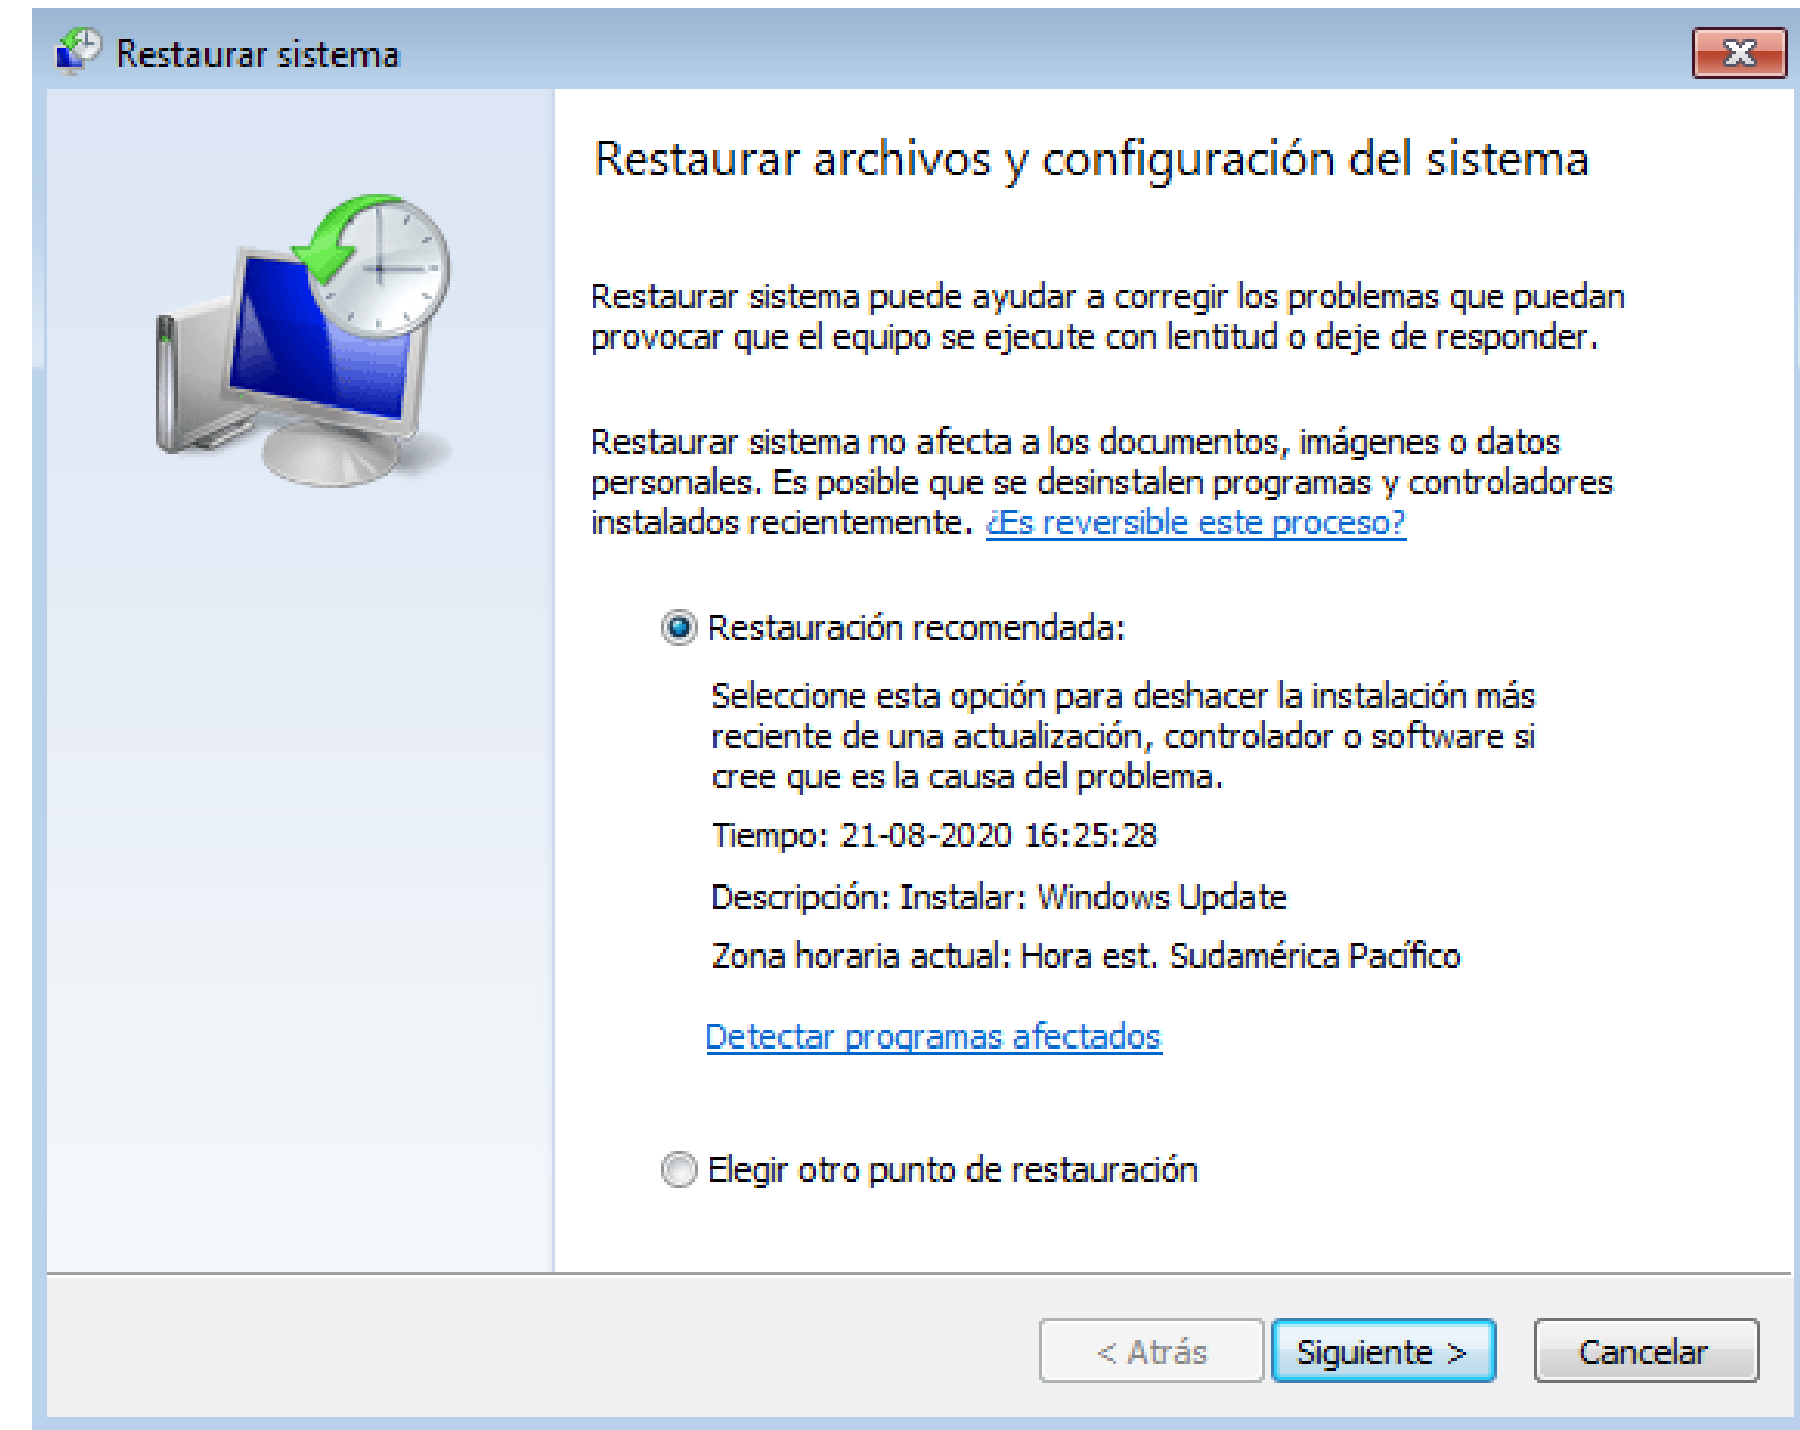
Restaurar sistema

Restaurar archivos y configuración del sistema

Restaurar sistema puede ayudar a corregir los problemas que puedan provocar que el equipo se ejecute con lentitud o deje de responder.

Restaurar sistema no afecta a los documentos, imágenes o datos personales. Es posible que se desinstalen programas y controladores instalados recientemente. ¿Es reversible este proceso?

Restauración recomendada:

Seleccione esta opción para deshacer la instalación más reciente de una actualización, controlador o software si cree que es la causa del problema.

Tiempo: 21-08-2020 16:25:28

Descripción: Instalar: Windows Update

Zona horaria actual: Hora est. Sudamérica Pacífico

Detectar programas afectados

Elegir otro punto de restauración

< Atrás

Siguiente >

Cancelar